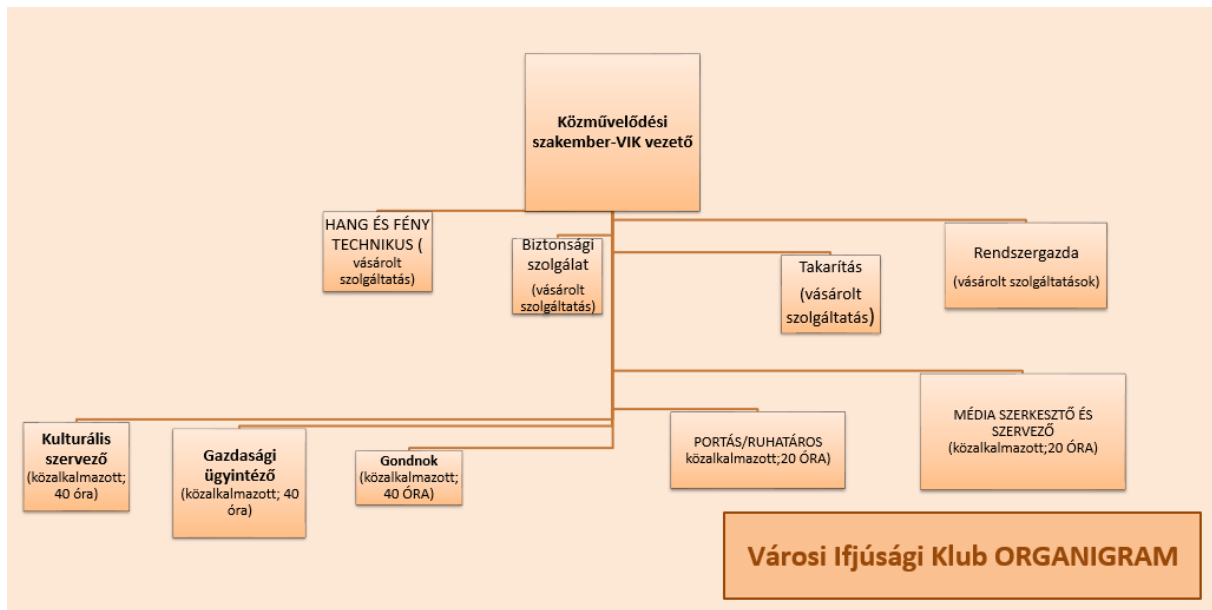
Közművelődési szakember-VIK vezető

HANG ÉS FÉNY TECHNIKUS ( vásárolt szolgáltatás)

Biztonsági szolgálat (vásárolt szolgáltatás)

Takarítás (vásárolt szolgáltatás)

Rendszergazda (vásárolt szolgáltatások)

Kulturális szervező (közalkalmazott; 40 óra)

Gazdasági ügyintéző (közalkalmazott; 40 óra)

Gondnok (közalkalmazott; 40 ÓRA)

PORTÁS/RUHATÁROS közalkalmazott;20 ÓRA)

MÉDIA SZERKESZTŐ ÉS SZERVEZŐ (közalkalmazott;20 ÓRA)

Városi Ifjúsági Klub ORGANIGRAM